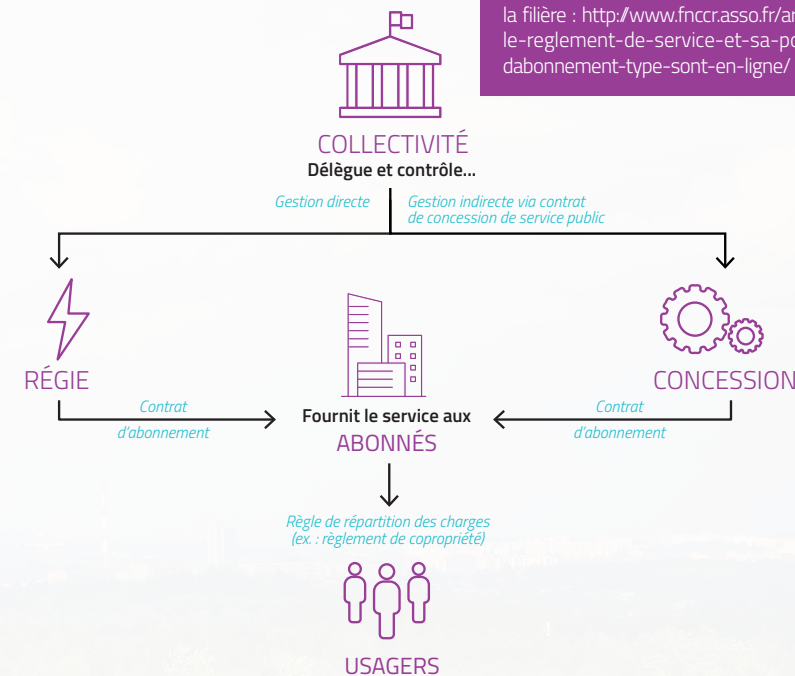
la filière : http://www.fnccr.asso.fr/ar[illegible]
le-reglement-de-service-et-sa-po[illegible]
dabonnement-type-sont-en-ligne/

COLLECTIVITÉ
Délègue et contrôle...

Gestion directe

Gestion indirecte via contrat de concession de service public

RÉGIE

CONCESSION

Contrat d'abonnement

Fournit le service aux
ABONNÉS

Contrat d'abonnement

Règle de répartition des charges (ex. : règlement de copropriété)

USAGERS